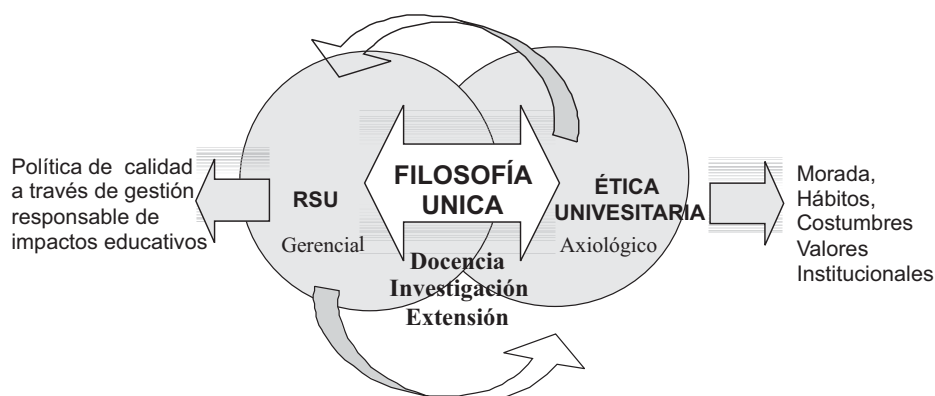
Política de calidad a través de gestión responsable de impactos educativos

RSU

Gerencial

FILOSOFÍA UNICA

Docencia
Investigación
Extensión

ÉTICA UNIVESITARIA

Axiológico

Morada,
Hábitos,
Costumbres
Valores
Institucionales